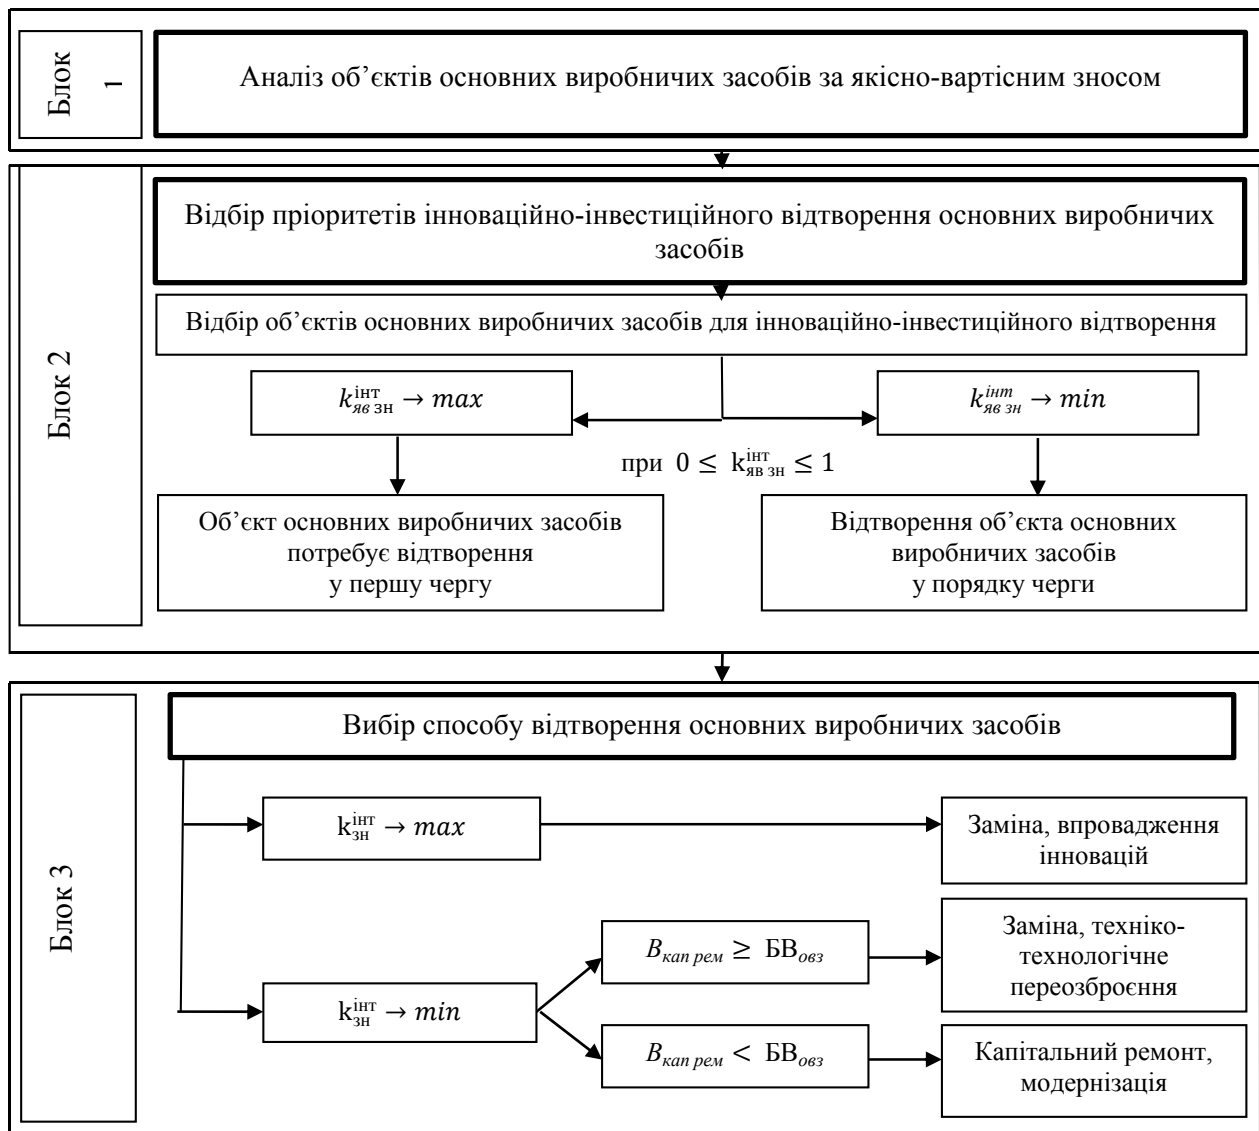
Блок 1

Аналіз об'єктів основних виробничих засобів за якісно-вартісним зносом

Блок 2

Відбір пріоритетів інноваційно-інвестиційного відтворення основних виробничих засобів

Відбір об'єктів основних виробничих засобів для інноваційно-інвестиційного відтворення

$k_{яв\,зн}^{інт} \rightarrow max$

$k_{яв\,зн}^{інт} \rightarrow min$

при $0 \leq k_{яв\,зн}^{інт} \leq 1$

Об'єкт основних виробничих засобів потребує відтворення у першу чергу

Відтворення об'єкта основних виробничих засобів у порядку черги

Блок 3

Вибір способу відтворення основних виробничих засобів

$k_{зн}^{інт} \rightarrow max$

Заміна, впровадження інновацій

$k_{зн}^{інт} \rightarrow min$

$B_{кап\,рем} \geq БВ_{овз}$

Заміна, техніко-технологічне переозброєння

$B_{кап\,рем} < БВ_{овз}$

Капітальний ремонт, модернізація